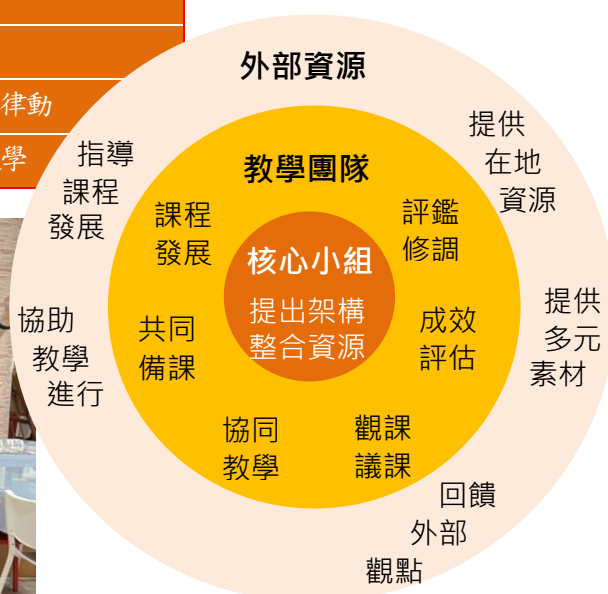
律動

學

外部資源

指導
課程
發展

提供
在地
資源

協助
教學
進行

提供
多元
素材

回饋
外部
觀點

教學團隊

課程
發展

評鑑
修調

共同
備課

成效
評估

協同
教學

觀課
議課

核心小組
提出架構
整合資源